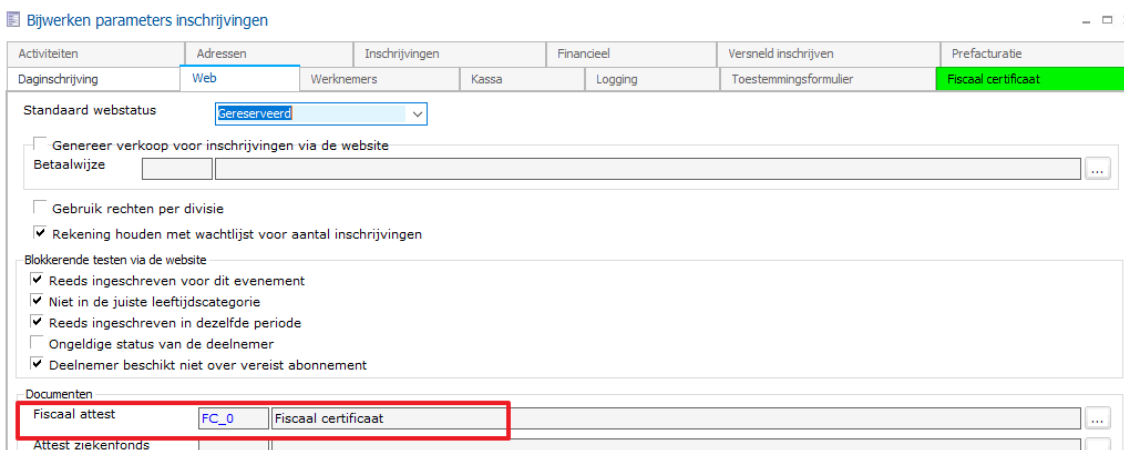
Bijwerken parameters inschrijvingen

Activiteiten | Adressen | Inschrijvingen | Financieel | Versneld inschrijven | Prefacturatie
Daginschrijving | Web | Werknemers | Kassa | Logging | Toestemmingsformulier | Fiscaal certificaat

Standaard webstatus Gereserveerd

Genereer verkoop voor inschrijvingen via de website
Betaalwijze ...

Gebruik rechten per divisie
Rekening houden met wachtlijst voor aantal inschrijvingen

Blokkerende testen via de website
Reeds ingeschreven voor dit evenement
Niet in de juiste leeftijdscategorie
Reeds ingeschreven in dezelfde periode
Ongeldige status van de deelnemer
Deelnemer beschikt niet over vereist abonnement

Documenten
Fiscaal attest FC_0 Fiscaal certificaat ...
Attest ziekenfonds